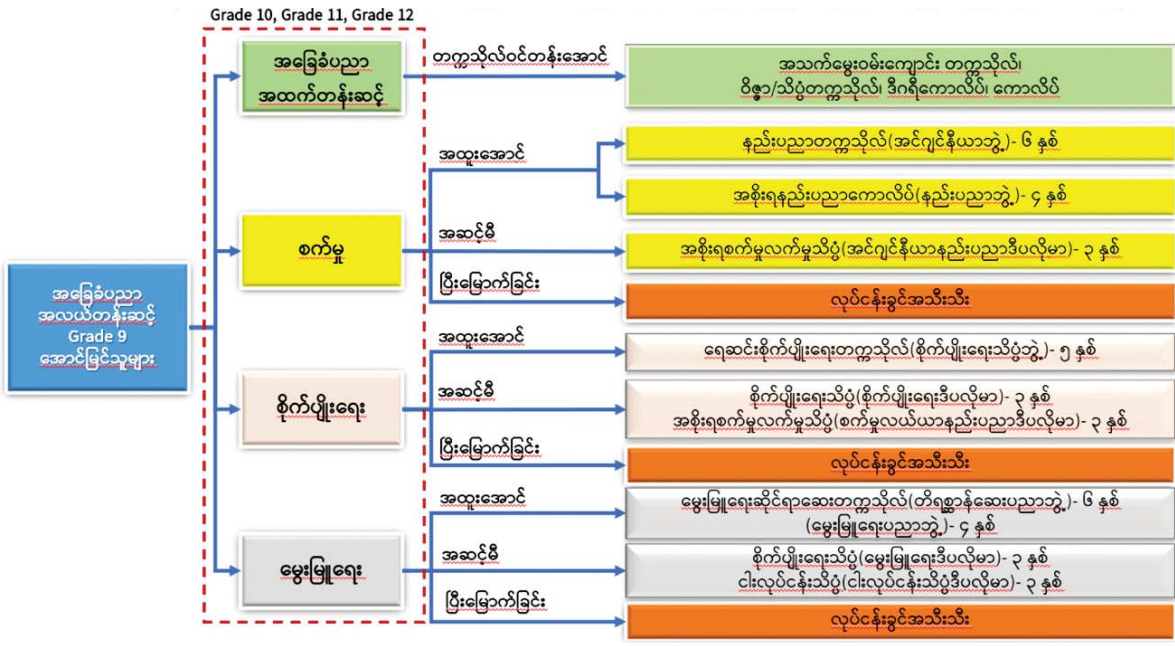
Grade 10, Grade 11, Grade 12

အခြေခံပညာ အလယ်တန်းဆင့် Grade 9 အောင်မြင်သူများ

အခြေခံပညာ အထက်တန်းဆင့်

တက္ကသိုလ်ဝင်တန်းအောင်

အသက်မွေးဝမ်းကျောင်း တက္ကသိုလ်၊ ဝိဇ္ဇာ/သိပ္ပံတက္ကသိုလ်၊ ဒီဂရီကောလိပ်၊ ကောလိပ်

စက်မှု

အထူးအောင်

နည်းပညာတက္ကသိုလ်(အင်ဂျင်နီယာဘွဲ့)- ၆ နှစ်

အစိုးရနည်းပညာကောလိပ်(နည်းပညာဘွဲ့)- ၄ နှစ်

အဆင့်မီ

အစိုးရစက်မှုလက်မှုသိပ္ပံ(အင်ဂျင်နီယာနည်းပညာဒီပလိုမာ)- ၃ နှစ်

ပြီးမြောက်ခြင်း

လုပ်ငန်းခွင်အသီးသီး

စိုက်ပျိုးရေး

အထူးအောင်

ရေဆင်းစိုက်ပျိုးရေးတက္ကသိုလ်(စိုက်ပျိုးရေးသိပ္ပံဘွဲ့)- ၅ နှစ်

အဆင့်မီ

စိုက်ပျိုးရေးသိပ္ပံ(စိုက်ပျိုးရေးဒီပလိုမာ)- ၃ နှစ်
အစိုးရစက်မှုလက်မှုသိပ္ပံ(စက်မှုလယ်ယာနည်းပညာဒီပလိုမာ)- ၃ နှစ်

ပြီးမြောက်ခြင်း

လုပ်ငန်းခွင်အသီးသီး

မွေးမြူရေး

အထူးအောင်

မွေးမြူရေးဆိုင်ရာဆေးတက္ကသိုလ်(တိရစ္ဆာန်ဆေးပညာဘွဲ့)- ၆ နှစ်
(မွေးမြူရေးပညာဘွဲ့)- ၄ နှစ်

အဆင့်မီ

စိုက်ပျိုးရေးသိပ္ပံ(မွေးမြူရေးဒီပလိုမာ)- ၃ နှစ်
ငါးလုပ်ငန်းသိပ္ပံ(ငါးလုပ်ငန်းသိပ္ပံဒီပလိုမာ)- ၃ နှစ်

ပြီးမြောက်ခြင်း

လုပ်ငန်းခွင်အသီးသီး